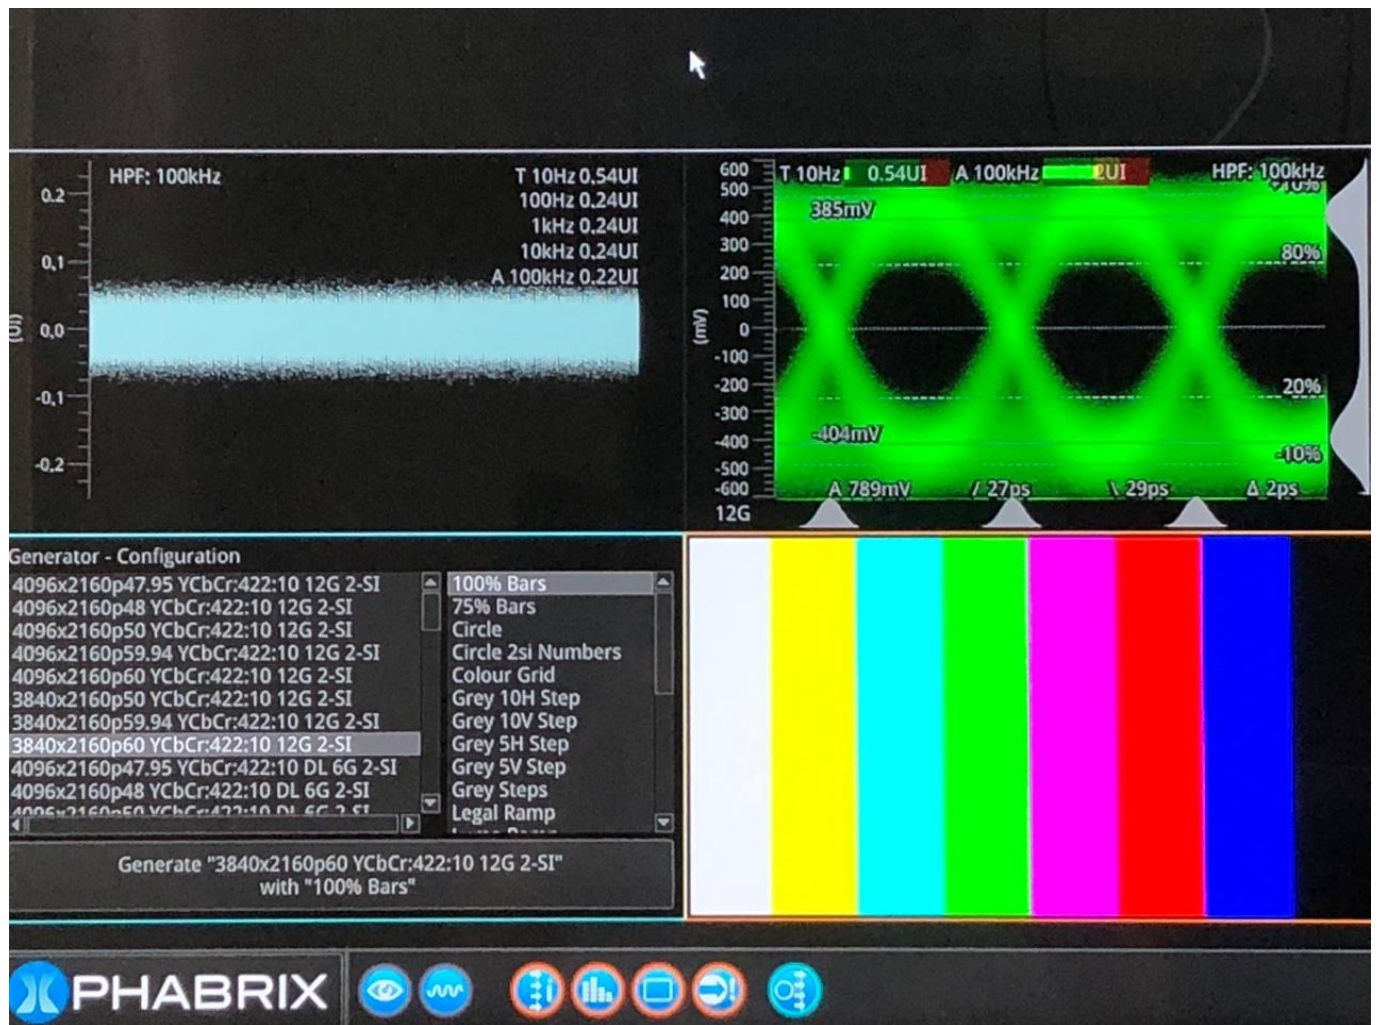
HPF: 100kHz

T 10Hz 0.54UI
100Hz 0.24UI
1kHz 0.24UI
10kHz 0.24UI
A 100kHz 0.22UI

0.2
0.1
0.0
-0.1
-0.2
(UI)

T 10Hz 0.54UI A 100kHz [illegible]UI HPF: 100kHz

600
500
400
300
200
100
0
-100
-200
-300
-400
-500
-600
(mV)
12G

385mV
-404mV
80%
20%
-10%
A 789mV / 27ps \ 29ps Δ 2ps

Generator - Configuration

4096x2160p47.95 YCbCr:422:10 12G 2-SI
4096x2160p48 YCbCr:422:10 12G 2-SI
4096x2160p50 YCbCr:422:10 12G 2-SI
4096x2160p59.94 YCbCr:422:10 12G 2-SI
4096x2160p60 YCbCr:422:10 12G 2-SI
3840x2160p50 YCbCr:422:10 12G 2-SI
3840x2160p59.94 YCbCr:422:10 12G 2-SI
3840x2160p60 YCbCr:422:10 12G 2-SI
4096x2160p47.95 YCbCr:422:10 DL 6G 2-SI
4096x2160p48 YCbCr:422:10 DL 6G 2-SI
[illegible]

100% Bars
75% Bars
Circle
Circle 2si Numbers
Colour Grid
Grey 10H Step
Grey 10V Step
Grey 5H Step
Grey 5V Step
Grey Steps
Legal Ramp
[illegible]

Generate "3840x2160p60 YCbCr:422:10 12G 2-SI" with "100% Bars"

PHABRIX